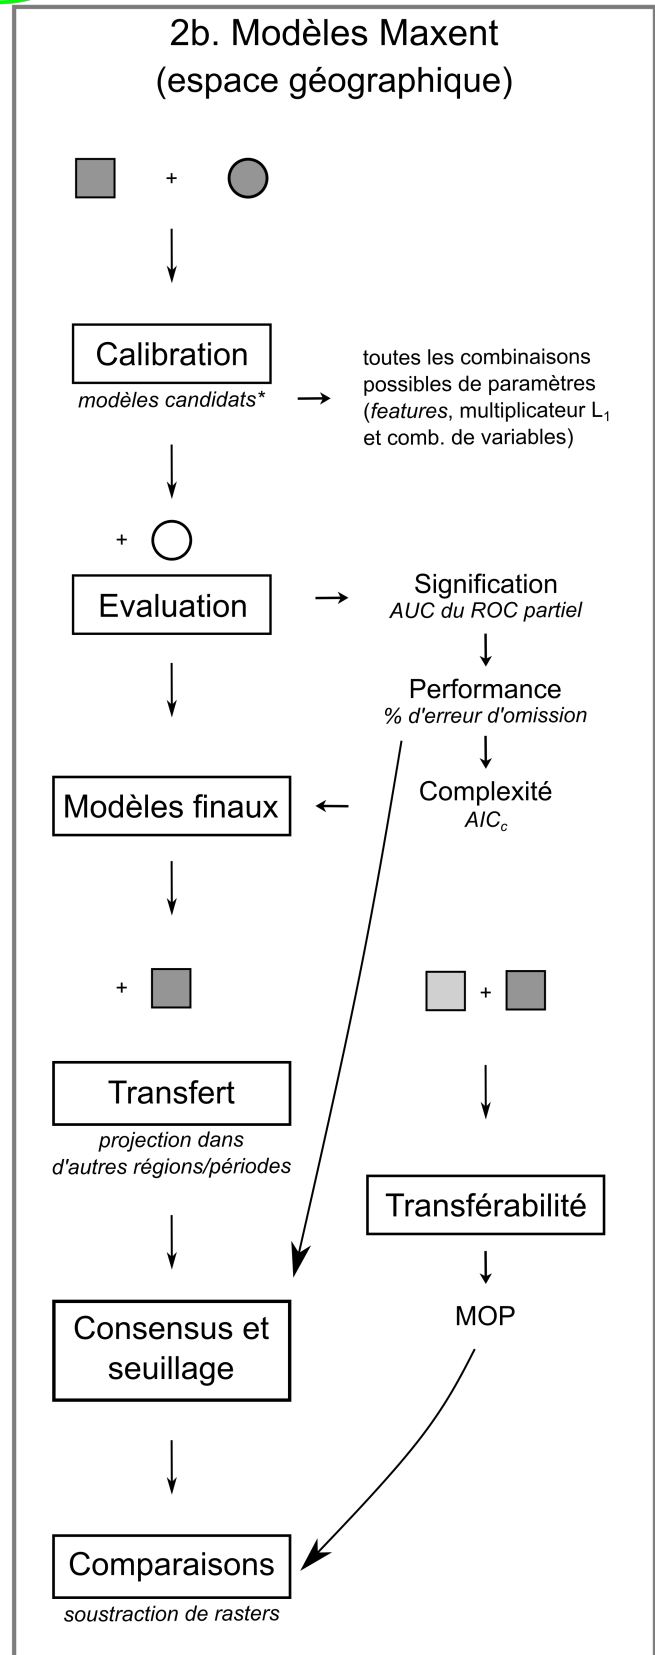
2b. Modèles Maxent
(espace géographique)

+

Calibration
*modèles candidats**

toutes les combinaisons possibles de paramètres (*features*, multiplicateur $L_1$ et comb. de variables)

+

Evaluation

Signification
*AUC du ROC partiel*

Performance
*% d'erreur d'omission*

Complexité
*$AIC_c$*

Modèles finaux

+

+

Transfert
*projection dans d'autres régions/périodes*

Transférabilité

MOP

Consensus et seuillage

Comparaisons
*soustraction de rasters*